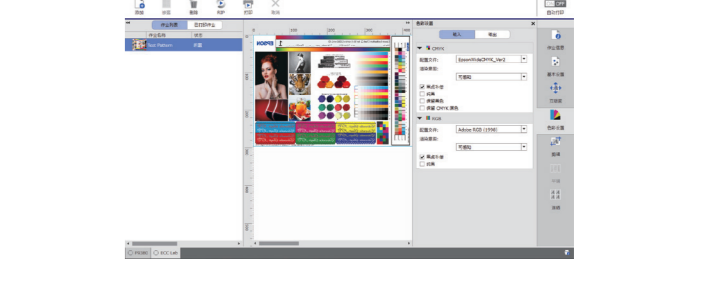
添加
保存
删除
RIP
打印
取消
OFF
自动打印
作业列表
已打印作业
作业名称
状态
Test Pattern
完成
色彩设置
输入
输出
CMYK
配置文件:
EuroscaleCoated_V2
渲染意图:
可感知
黑点补偿
灰阶
保留黑色
保留 CMYK 原色
RGB
配置文件:
Adobe RGB (1998)
渲染意图:
可感知
黑点补偿
灰阶
作业信息
基本设置
页面版
色彩设置
颜色
专色
拼版
FS180
ECC Lab